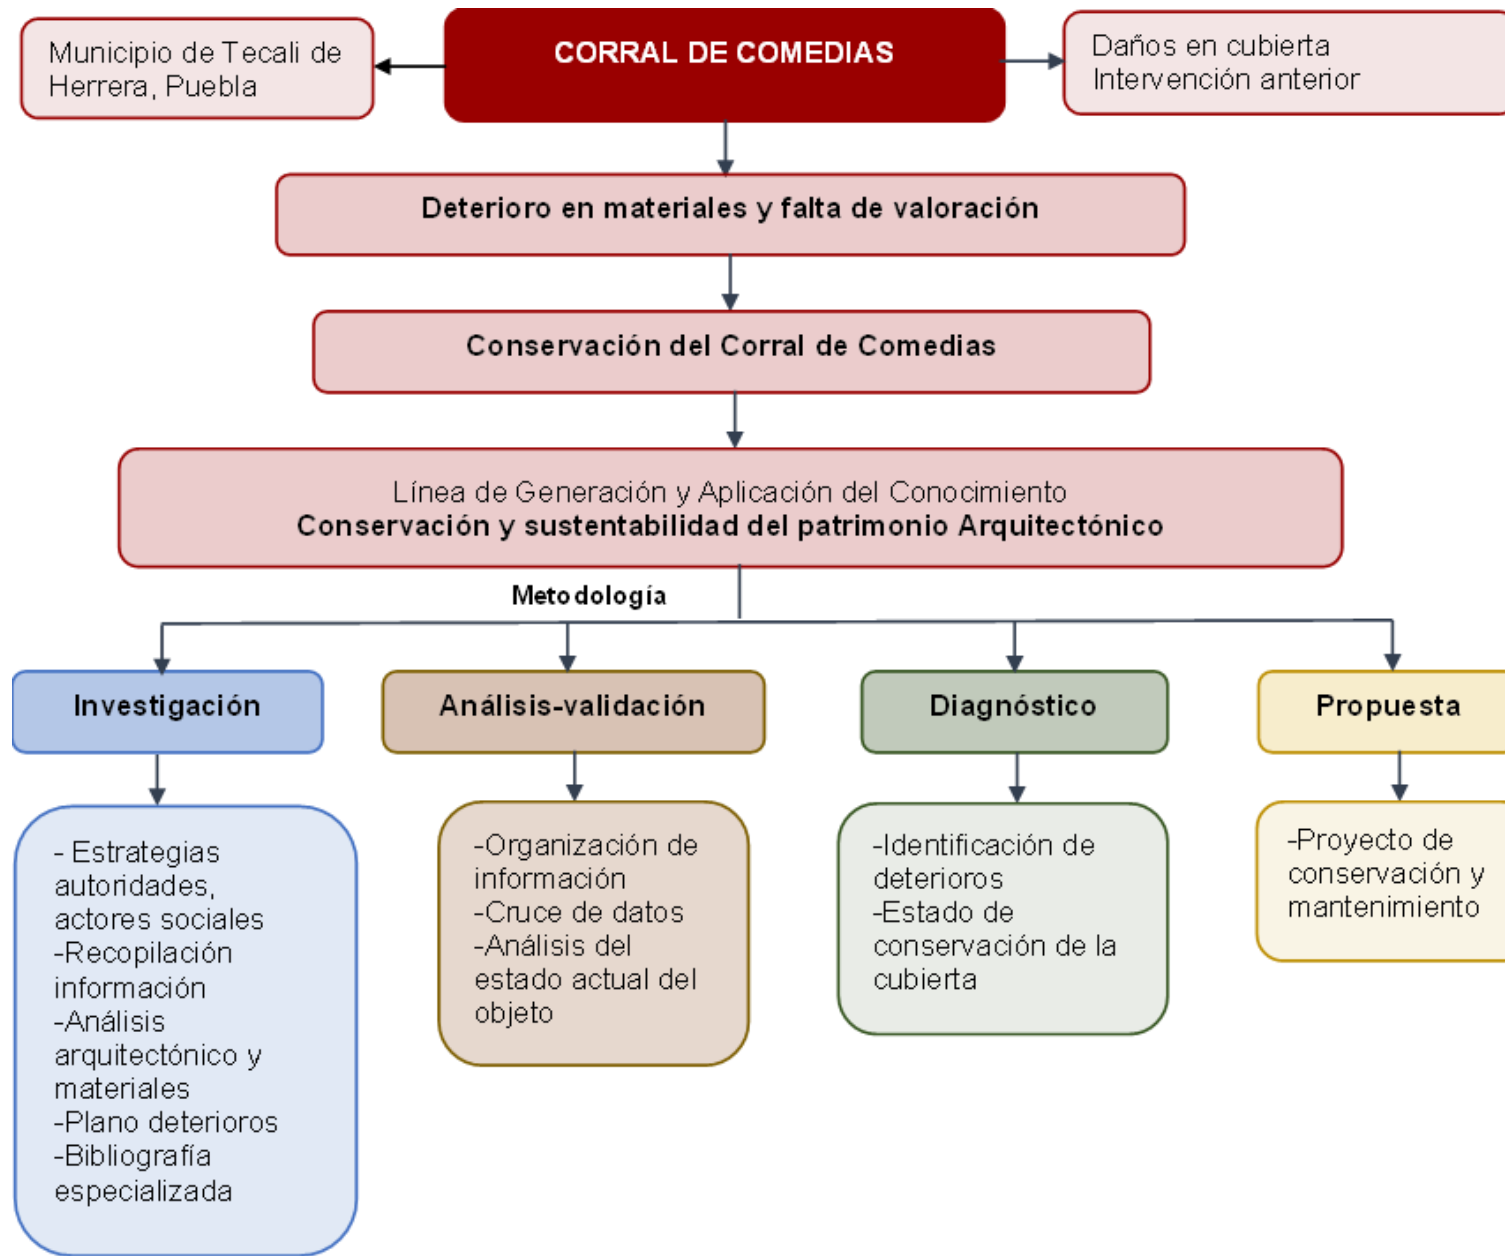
Municipio de Tecali de Herrera, Puebla

CORRAL DE COMEDIAS

Daños en cubierta
Intervención anterior

Deterioro en materiales y falta de valoración

Conservación del Corral de Comedias

Línea de Generación y Aplicación del Conocimiento
Conservación y sustentabilidad del patrimonio Arquitectónico

Metodología

Investigación

Análisis-validación

Diagnóstico

Propuesta

- Estrategias autoridades, actores sociales
-Recopilación información
-Análisis arquitectónico y materiales
-Plano deterioros
-Bibliografía especializada

-Organización de información
-Cruce de datos
-Análisis del estado actual del objeto

-Identificación de deterioros
-Estado de conservación de la cubierta

-Proyecto de conservación y mantenimiento